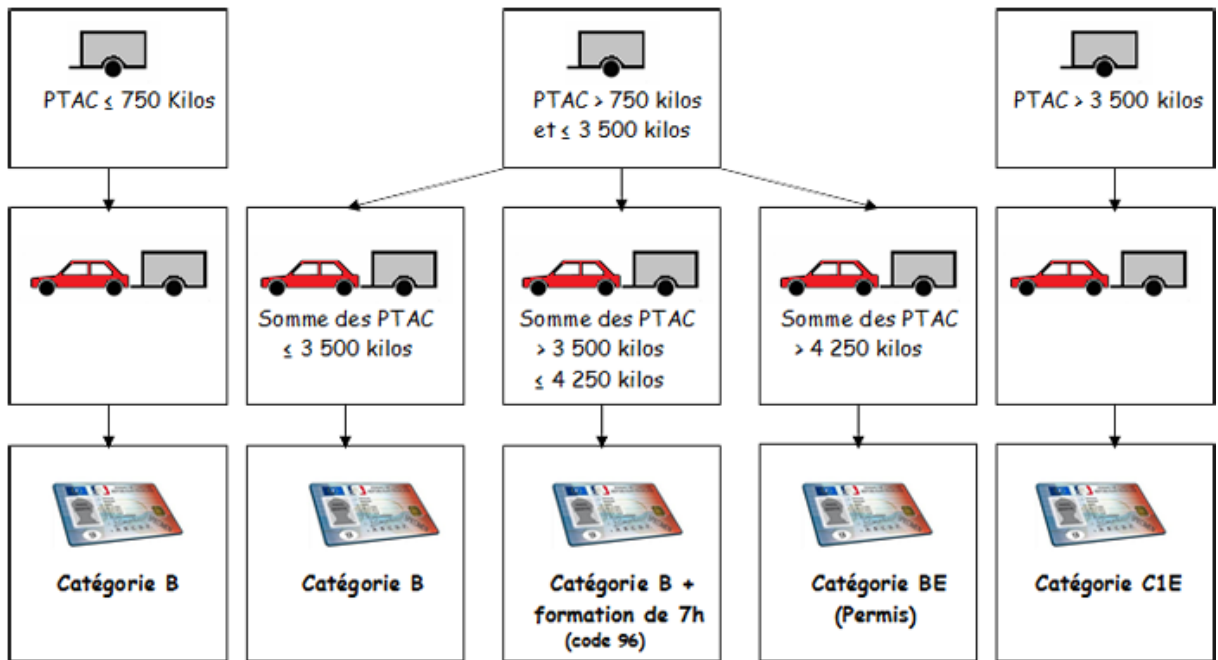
PTAC ≤ 750 Kilos

PTAC > 750 kilos et ≤ 3 500 kilos

PTAC > 3 500 kilos

Somme des PTAC ≤ 3 500 kilos

Somme des PTAC > 3 500 kilos ≤ 4 250 kilos

Somme des PTAC > 4 250 kilos

Catégorie B

Catégorie B

Catégorie B + formation de 7h (code 96)

Catégorie BE (Permis)

Catégorie C1E